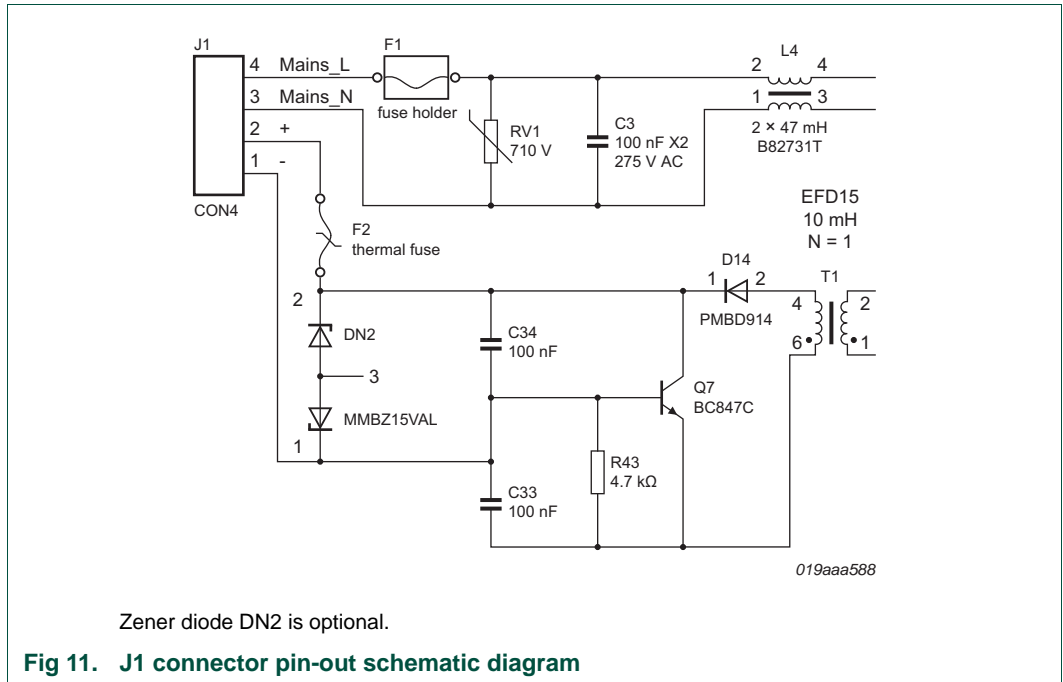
J1
4 Mains_L
3 Mains_N
2 +
1 -
CON4
F1
fuse holder
RV1
710 V
C3
100 nF X2
275 V AC
L4
2 4
1 3
2 × 47 mH
B82731T
EFD15
10 mH
N = 1
F2
thermal fuse
D14
1 2
PMBD914
T1
4 2
6 1
2
DN2
3
MMBZ15VAL
1
C34
100 nF
Q7
BC847C
R43
4.7 kΩ
C33
100 nF
019aaa588

Zener diode DN2 is optional.

Fig 11. J1 connector pin-out schematic diagram